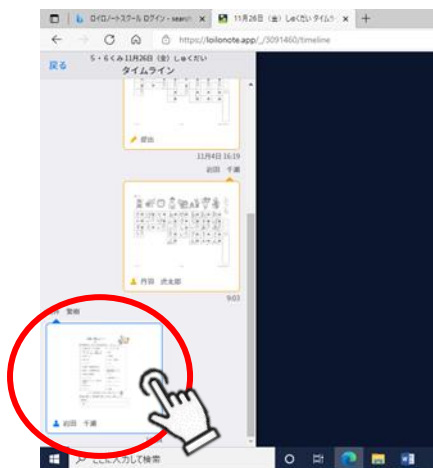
ロイロノートスクール ログイン - search
11月26日（金）しゅくだい タイムラ
https://loilonote.app/_/3091460/timeline
戻る
5・6くみ 11月26日（金）しゅくだい
タイムライン
提出
11月4日 16:19
岩田 千瀬
内田 虎太郎
9:03
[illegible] 聖南
岩田 千瀬
ここに入力して検索